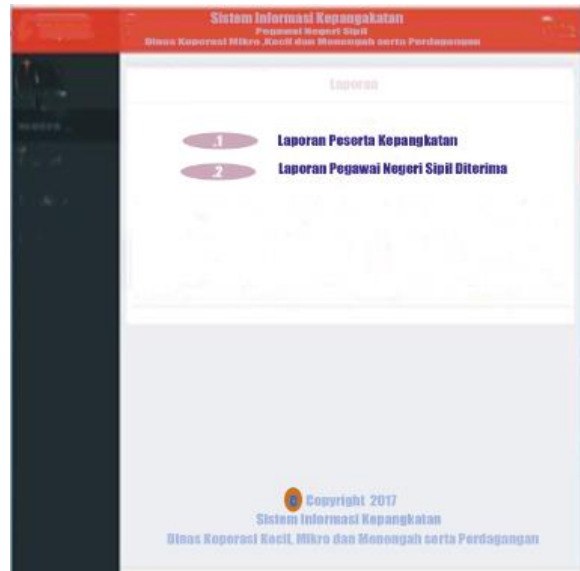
Sistem Informasi Kepangakatan
Pegawai Negeri Sipil
Dinas Koperasi Mikro ,Kecil dan Menengah serta Perdagangan

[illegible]

Laporan

.1 Laporan Peserta Kepangkatan

.2 Laporan Pegawai Negeri Sipil Diterima

© Copyright 2017
Sistem Informasi Kepangkatan
Dinas Koperasi Kecil, Mikro dan Menengah serta Perdagangan